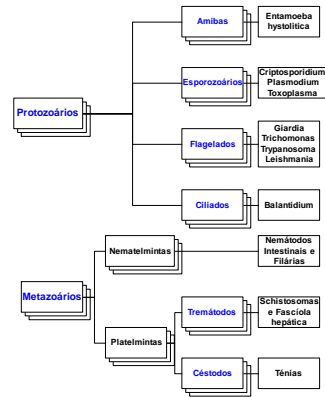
Protozoários

Amibas

Entamoeba hystolitica

Esporozoários

Criptosporidium
Plasmodium
Toxoplasma

Flagelados

Giardia
Trichomonas
Trypanosoma
Leishmania

Ciliados

Balantidium

Metazoários

Nematelmintas

Nemátodos Intestinais e Filárias

Platelmintas

Tremátodos

Schistosomas e Fascíola hepática

Céstodos

Ténias